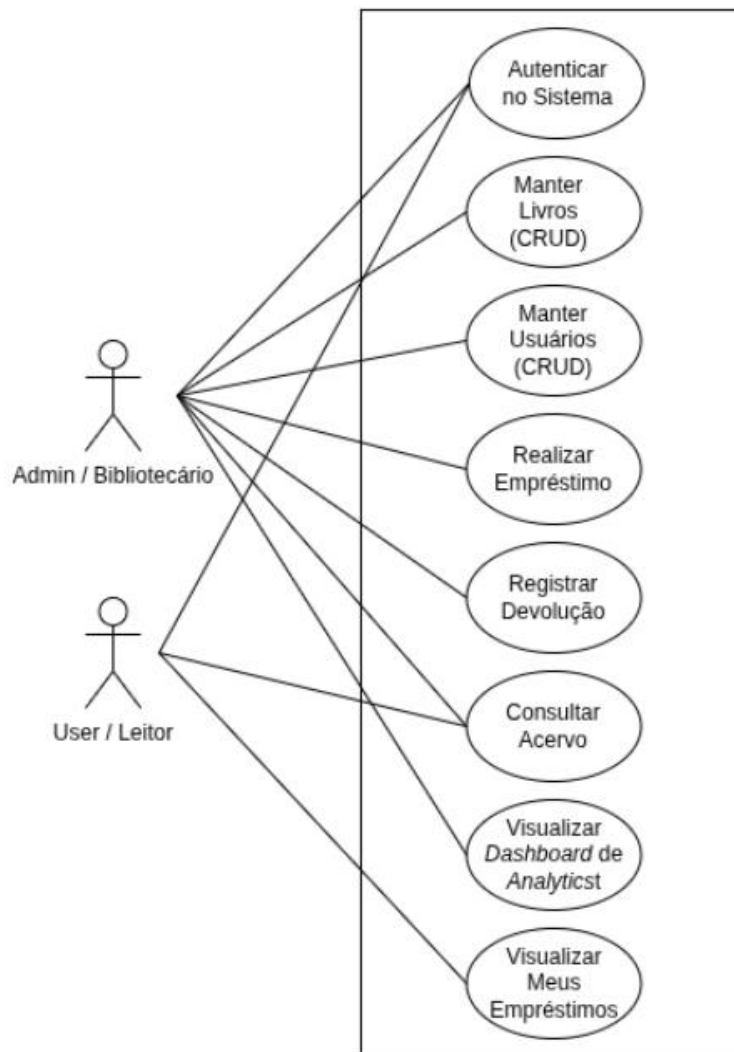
Autenticar no Sistema

Manter Livros (CRUD)

Manter Usuários (CRUD)

Realizar Empréstimo

Registrar Devolução

Consultar Acervo

Visualizar *Dashboard* de *Analytics*t

Visualizar Meus Empréstimos

Admin / Bibliotecário

User / Leitor